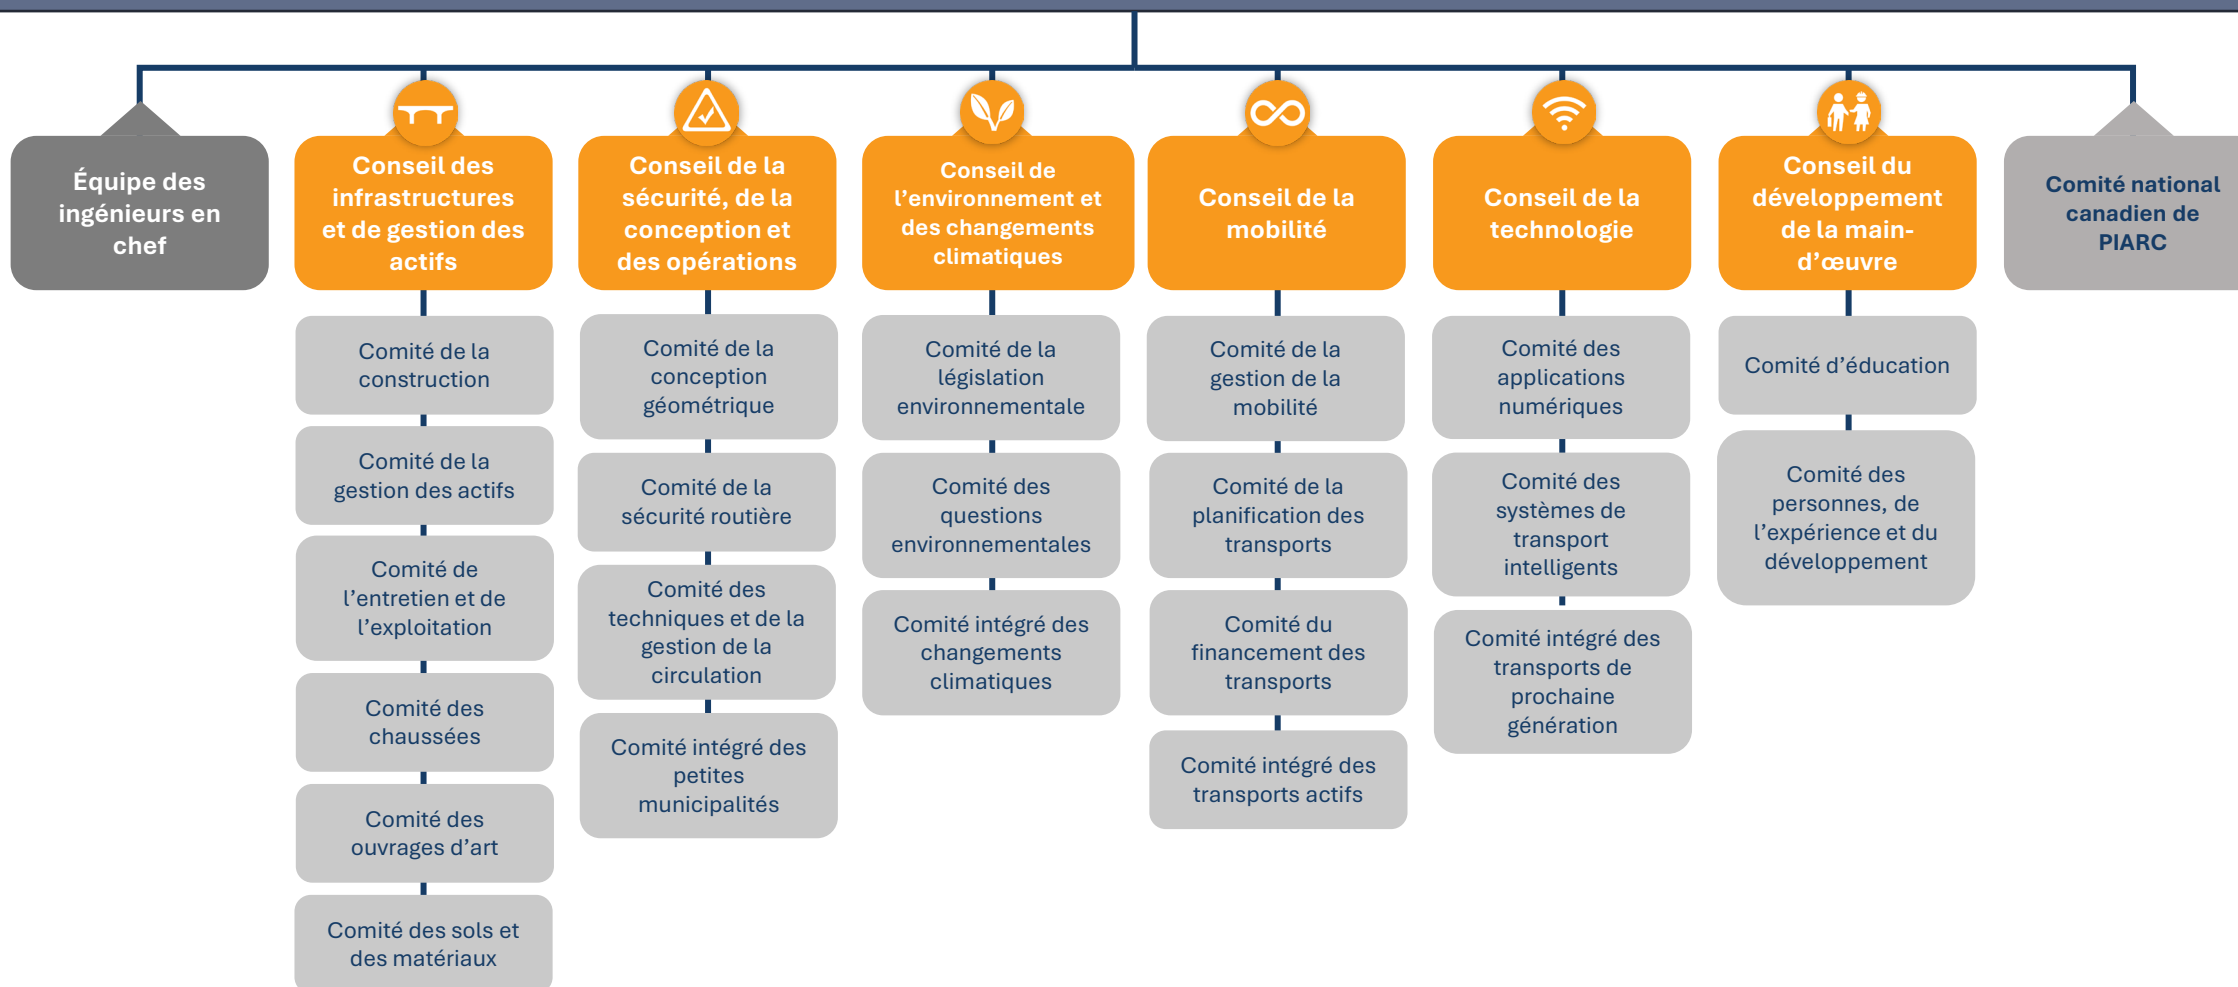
Équipe des ingénieurs en chef

Conseil des infrastructures et de gestion des actifs

Comité de la construction

Comité de la gestion des actifs

Comité de l'entretien et de l'exploitation

Comité des chaussées

Comité des ouvrages d'art

Comité des sols et des matériaux

Conseil de la sécurité, de la conception et des opérations

Comité de la conception géométrique

Comité de la sécurité routière

Comité des techniques et de la gestion de la circulation

Comité intégré des petites municipalités

Conseil de l'environnement et des changements climatiques

Comité de la législation environnementale

Comité des questions environnementales

Comité intégré des changements climatiques

Conseil de la mobilité

Comité de la gestion de la mobilité

Comité de la planification des transports

Comité du financement des transports

Comité intégré des transports actifs

Conseil de la technologie

Comité des applications numériques

Comité des systèmes de transport intelligents

Comité intégré des transports de prochaine génération

Conseil du développement de la main-d'œuvre

Comité d'éducation

Comité des personnes, de l'expérience et du développement

Comité national canadien de PIARC